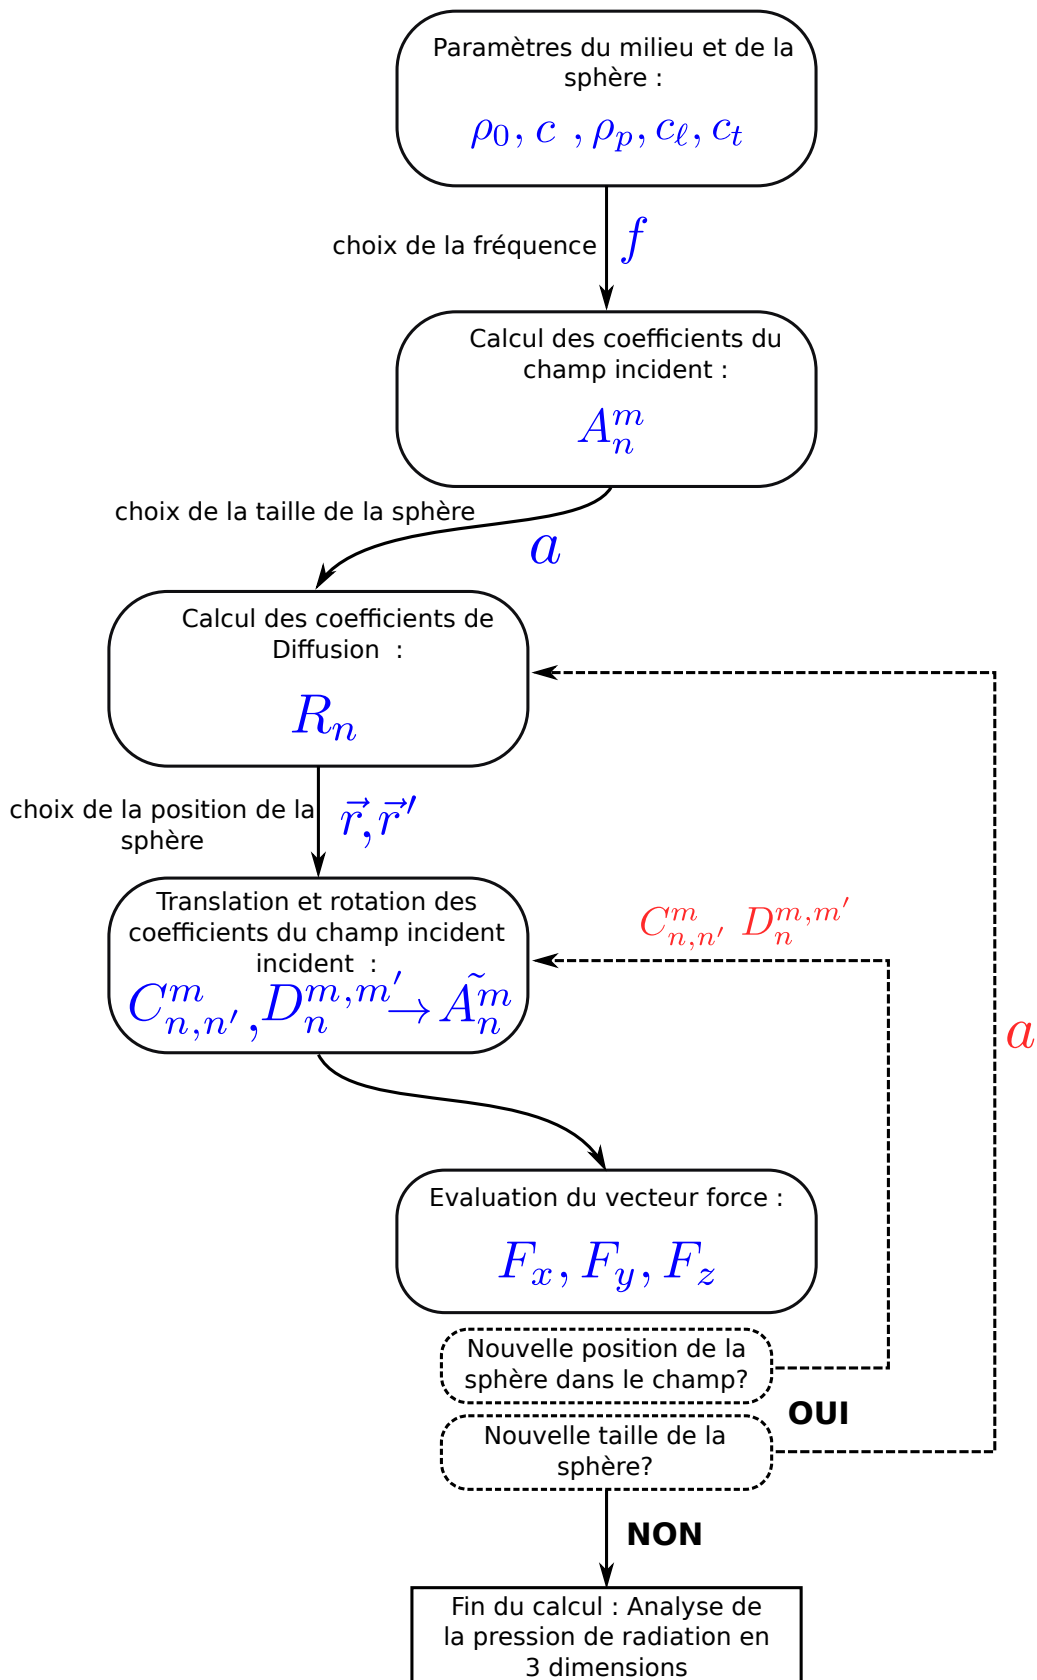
Paramètres du milieu et de la sphère :

$\rho_0, c \ , \rho_p, c_\ell, c_t$

choix de la fréquence $f$

Calcul des coefficients du champ incident :

$A_n^m$

choix de la taille de la sphère

$a$

Calcul des coefficients de Diffusion :

$R_n$

choix de la position de la sphère

$\vec{r}, \vec{r}'$

Translation et rotation des coefficients du champ incident incident :

$C_{n,n'}^m, D_n^{m,m'} \rightarrow \tilde{A}_n^m$

$C_{n,n'}^m \ D_n^{m,m'}$

$a$

Evaluation du vecteur force :

$F_x, F_y, F_z$

Nouvelle position de la sphère dans le champ?

OUI

Nouvelle taille de la sphère?

NON

Fin du calcul : Analyse de la pression de radiation en 3 dimensions